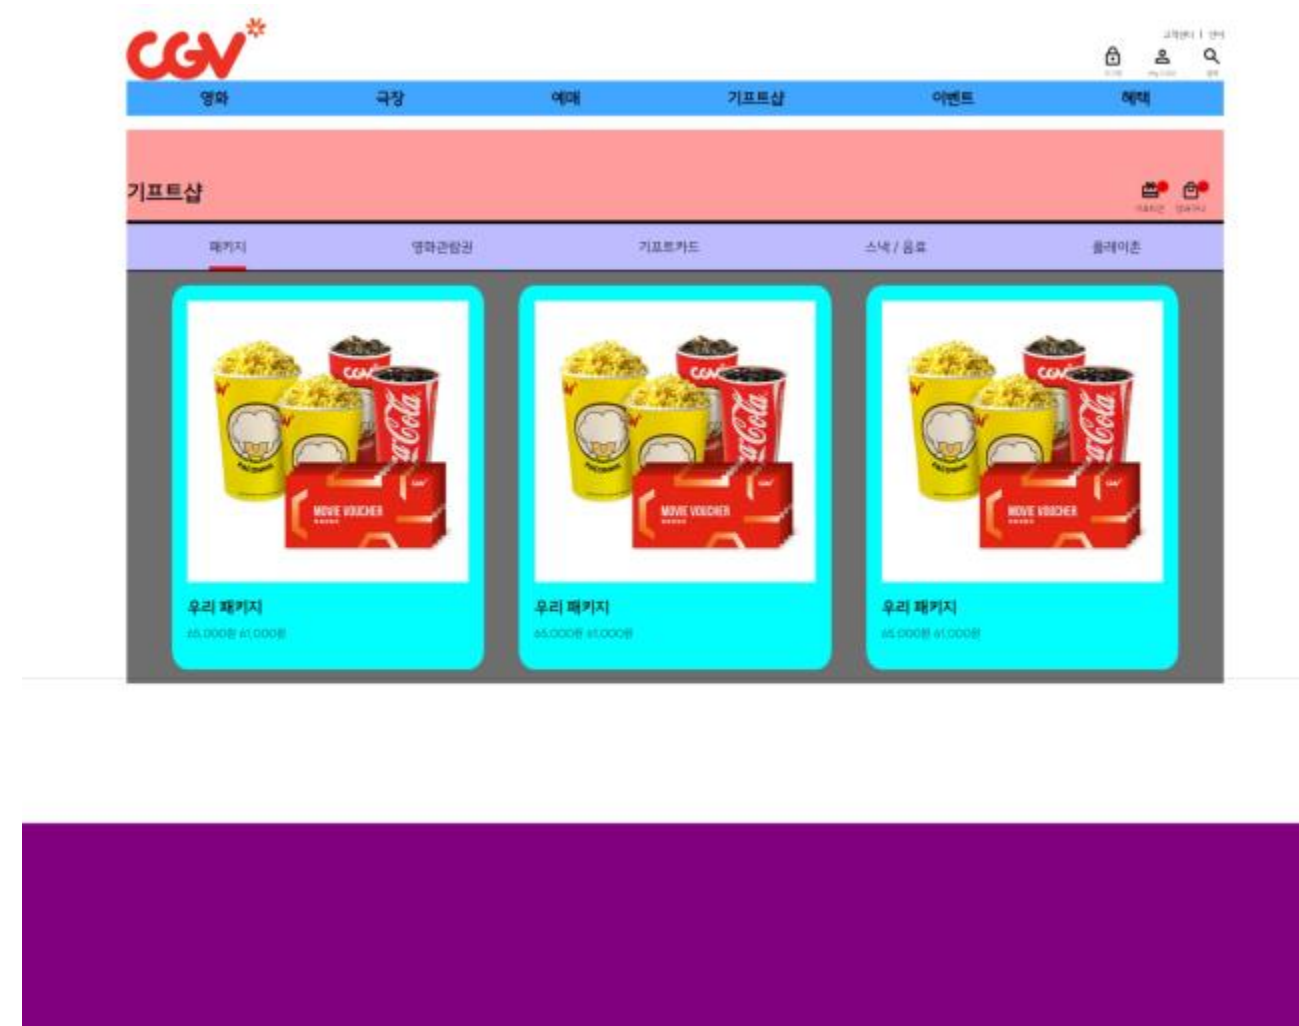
CGV

고객센터 | 언어

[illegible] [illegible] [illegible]

영화 극장 예매 기프트샵 이벤트 혜택

기프트샵

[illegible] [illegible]

패키지 영화관람권 기프트카드 스낵 / 음료 플레이존

우리 패키지
65,000원 61,000원

우리 패키지
65,000원 61,000원

우리 패키지
65,000원 61,000원